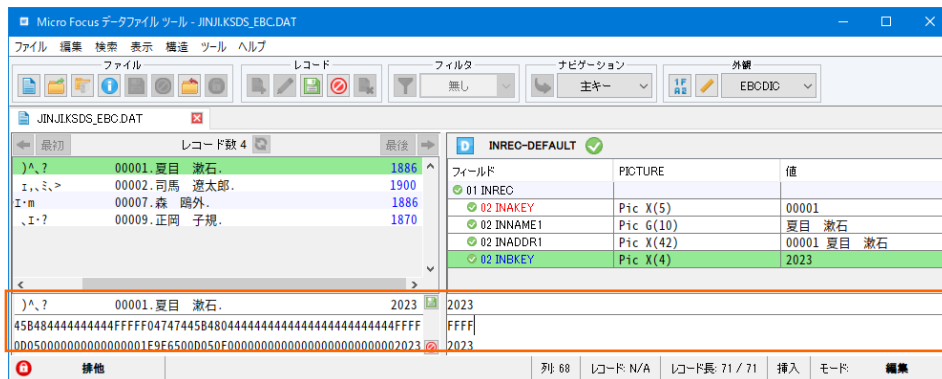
Micro Focus データファイル ツール - JINJI.KSDS_EBC.DAT

ファイル 編集 検索 表示 構造 ツール ヘルプ

ファイル
レコード
フィルタ
無し
ナビゲーション
主キー
外観
EBCDIC

JINJI.KSDS_EBC.DAT

最初
レコード数 4
最後

| | | |
|---|---|---|
| )^,? | 00001.夏目 漱石. | 1886 |
| ɪ,､ミ､> | 00002.司馬 遼太郎. | 1900 |
| ɪ･m | 00007.森 鴎外. | 1886 |
| ､ɪ･? | 00009.正岡 子規. | 1870 |

INREC-DEFAULT

| フィールド | PICTURE | 値 |
|---|---|---|
| 01 INREC | | |
| 02 INAKEY | Pic X(5) | 00001 |
| 02 INNAME1 | Pic G(10) | 夏目 漱石 |
| 02 INADDR1 | Pic X(42) | 00001 夏目 漱石 |
| 02 INBKEY | Pic X(4) | 2023 |

)^,? 00001.夏目 漱石. 2023
45B484444444444FFFFF04747445B4804444444444444444444444FFFF
0D050000000000000001E9F6500D050F0000000000000000000000002023

2023
FFFF
2023

排他
列: 68
レコード: N/A
レコード長: 71 / 71
挿入
モード:
編集